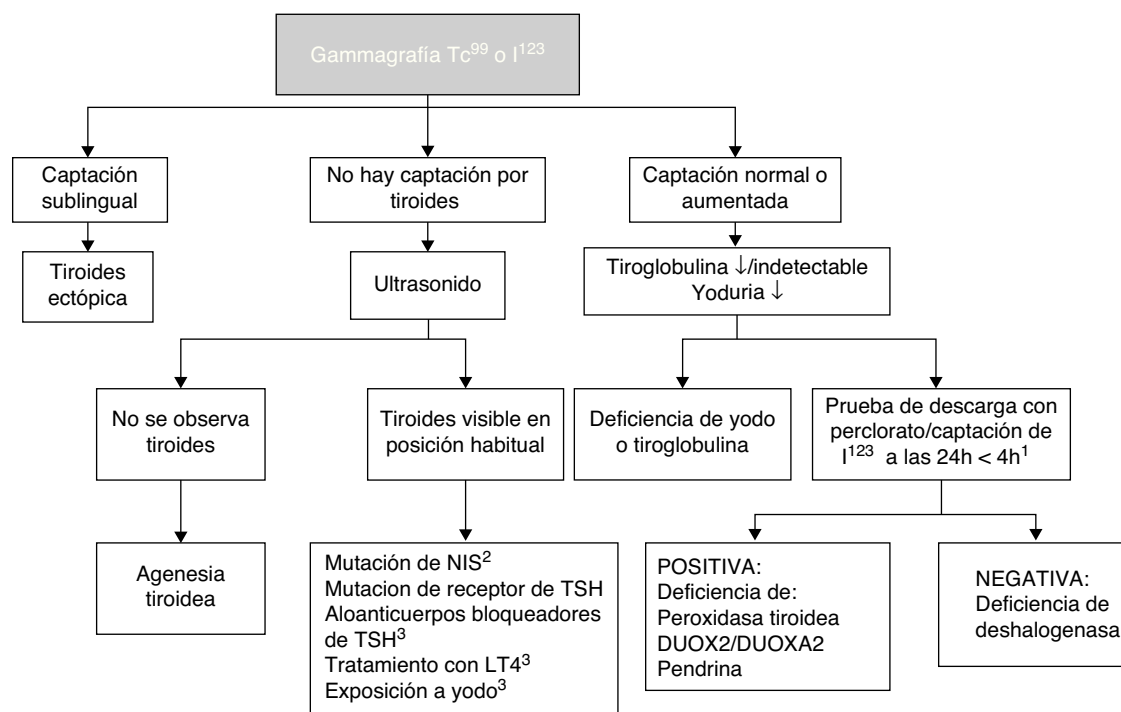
Gammagrafía $Tc^{99}$ o $I^{123}$

Captación sublingual

Tiroides ectópica

No hay captación por tiroides

Ultrasonido

No se observa tiroides

Agenesia tiroidea

Tiroides visible en posición habitual

Mutación de NIS$^{2}$
Mutacion de receptor de TSH
Aloanticuerpos bloqueadores de TSH$^{3}$
Tratamiento con LT4$^{3}$
Exposición a yodo$^{3}$

Captación normal o aumentada

Tiroglobulina $\downarrow$/indetectable
Yoduria $\downarrow$

Deficiencia de yodo o tiroglobulina

Prueba de descarga con perclorato/captación de $I^{123}$ a las 24h < 4h$^{1}$

POSITIVA:
Deficiencia de:
Peroxidasa tiroidea
DUOX2/DUOXA2
Pendrina

NEGATIVA:
Deficiencia de deshalogenasa